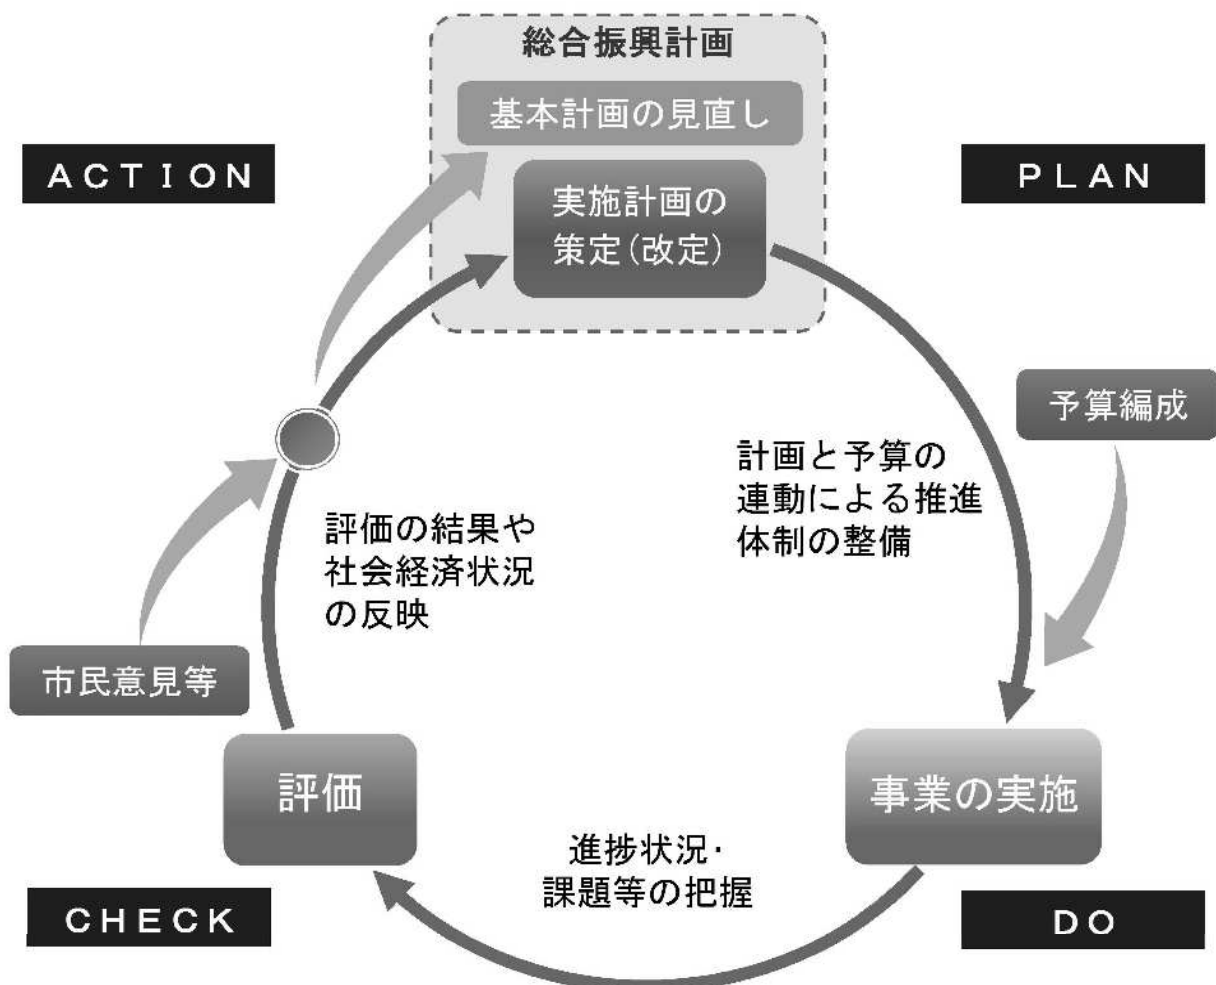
総合振興計画

基本計画の見直し

実施計画の策定（改定）

ACTION

PLAN

予算編成

計画と予算の連動による推進体制の整備

評価の結果や社会経済状況の反映

市民意見等

評価

事業の実施

進捗状況・課題等の把握

CHECK

DO